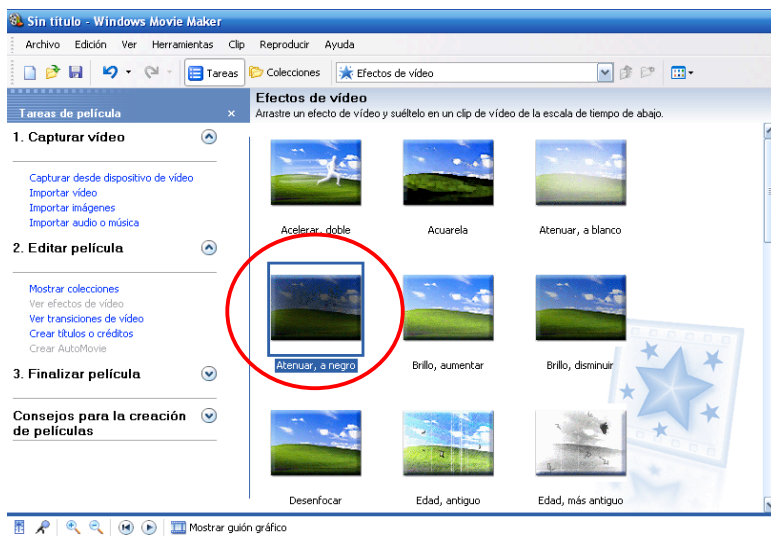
Sin título - Windows Movie Maker

Archivo Edición Ver Herramientas Clip Reproducir Ayuda

Tareas Colecciones Efectos de vídeo

Tareas de película ×

1. Capturar vídeo

Capturar desde dispositivo de vídeo
Importar vídeo
Importar imágenes
Importar audio o música

2. Editar película

Mostrar colecciones
Ver efectos de vídeo
Ver transiciones de vídeo
Crear títulos o créditos
Crear AutoMovie

3. Finalizar película

Consejos para la creación de películas

Efectos de vídeo
Arrastre un efecto de vídeo y suéltelo en un clip de vídeo de la escala de tiempo de abajo.

Acelerar, doble
Acuarela
Atenuar, a blanco
Atenuar, a negro
Brillo, aumentar
Brillo, disminuir
Desenfocar
Edad, antiguo
Edad, más antiguo

Mostrar guión gráfico